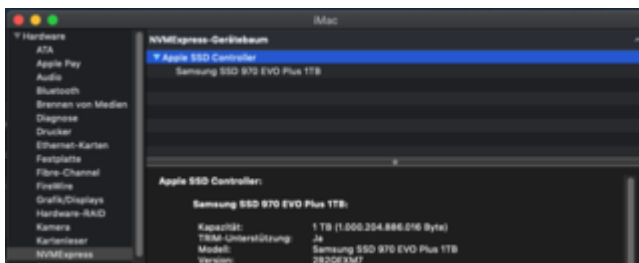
iMac

▼ Hardware
ATA
Apple Pay
Audio
Bluetooth
Brennen von Medien
Diagnose
Drucker
Ethernet-Karten
Festplatte
Fibre-Channel
FireWire
Grafik/Displays
Hardware-RAID
Kamera
Kartenleser
NVMExpress

NVMExpress-Gerätebaum
▼ Apple SSD Controller
Samsung SSD 970 EVO Plus 1TB

Apple SSD Controller:

Samsung SSD 970 EVO Plus 1TB:

Kapazität: 1 TB (1.000.204.886.016 Byte)
TRIM-Unterstützung: Ja
Modell: Samsung SSD 970 EVO Plus 1TB
Version: 2B2QEXM7